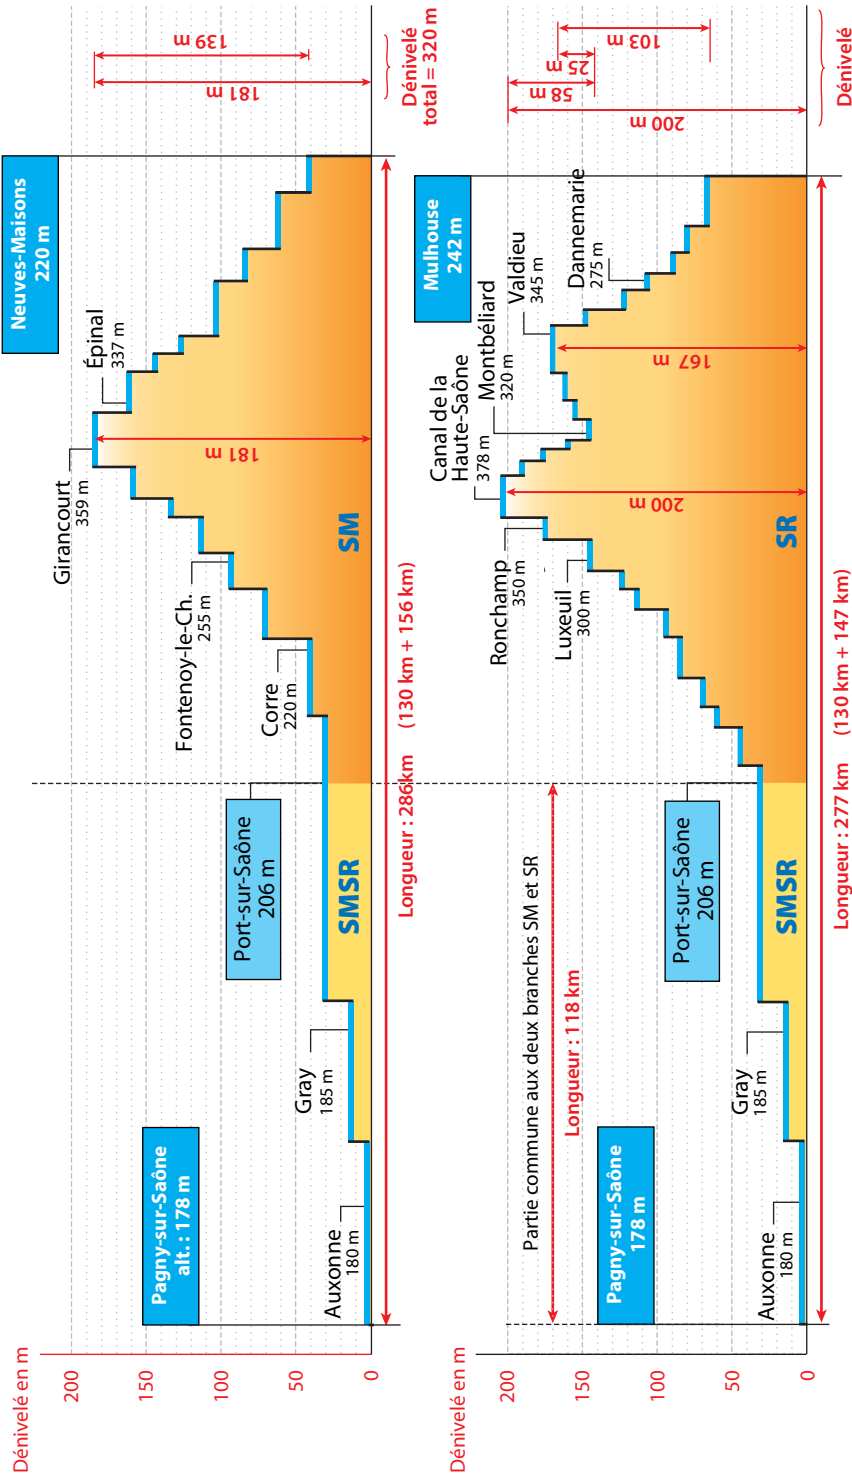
Dénivelé en m

200
150
100
50
0

Pagny-sur-Saône alt. : 178 m

Auxonne 180 m

Gray 185 m

Port-sur-Saône 206 m

SMSR

Corre 220 m

Fontenoy-le-Ch. 255 m

Girancourt 359 m

Épinal 337 m

Neuves-Maisons 220 m

SM

181 m

181 m

139 m

Dénivelé total = 320 m

Longueur : 286km (130 km + 156 km)

Dénivelé en m

200
150
100
50
0

Pagny-sur-Saône 178 m

Auxonne 180 m

Gray 185 m

Partie commune aux deux branches SM et SR

Longueur : 118 km

Port-sur-Saône 206 m

SMSR

Luxeuil 300 m

Ronchamp 350 m

Canal de la Haute-Saône 378 m

Montbéliard 320 m

Valdieu 345 m

Dannemarie 275 m

Mulhouse 242 m

SR

200 m

167 m

200 m

58 m

25 m

103 m

Dénivelé

Longueur : 277 km (130 km + 147 km)